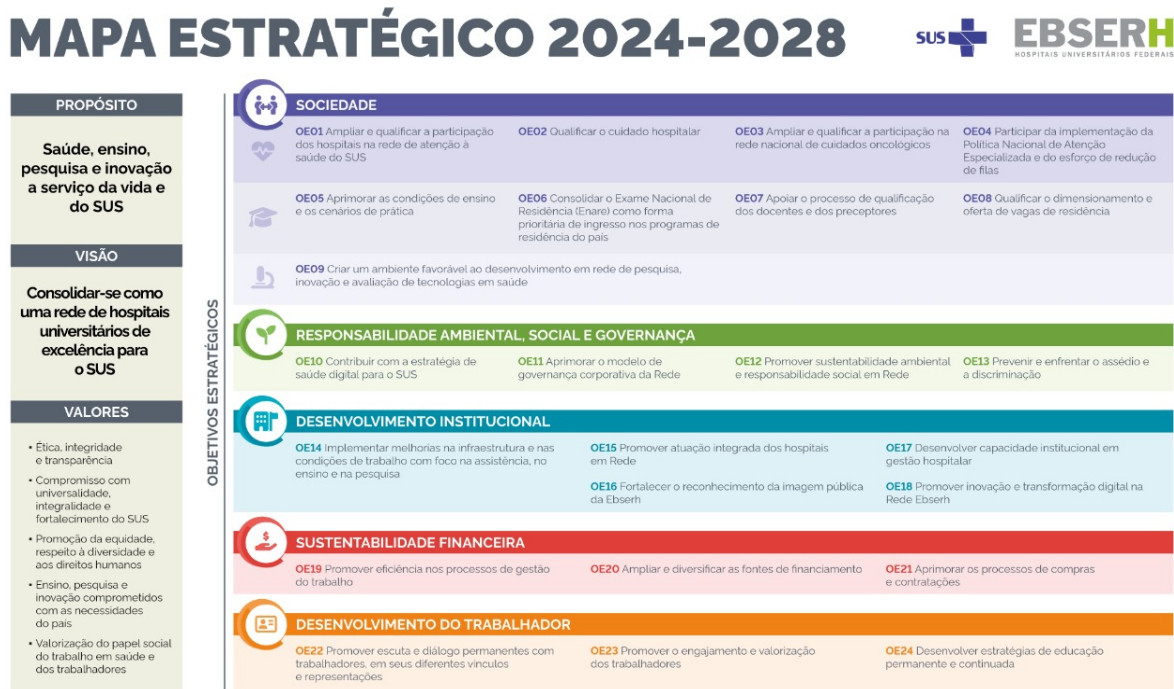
MAPA ESTRATÉGICO 2024-2028

SUS

EBSERH
HOSPITAIS UNIVERSITÁRIOS FEDERAIS

PROPÓSITO

Saúde, ensino, pesquisa e inovação a serviço da vida e do SUS

VISÃO

Consolidar-se como uma rede de hospitais universitários de excelência para o SUS

VALORES

• Ética, integridade e transparência
• Compromisso com universalidade, integralidade e fortalecimento do SUS
• Promoção da equidade, respeito à diversidade e aos direitos humanos
• Ensino, pesquisa e inovação comprometidos com as necessidades do país
• Valorização do papel social do trabalho em saúde e dos trabalhadores

OBJETIVOS ESTRATÉGICOS

SOCIEDADE

OE01 Ampliar e qualificar a participação dos hospitais na rede de atenção à saúde do SUS

OE02 Qualificar o cuidado hospitalar

OE03 Ampliar e qualificar a participação na rede nacional de cuidados oncológicos

OE04 Participar da implementação da Política Nacional de Atenção Especializada e do esforço de redução de filas

OE05 Aprimorar as condições de ensino e os cenários de prática

OE06 Consolidar o Exame Nacional de Residência (Enare) como forma prioritária de ingresso nos programas de residência do país

OE07 Apoiar o processo de qualificação dos docentes e dos preceptores

OE08 Qualificar o dimensionamento e oferta de vagas de residência

OE09 Criar um ambiente favorável ao desenvolvimento em rede de pesquisa, inovação e avaliação de tecnologias em saúde

RESPONSABILIDADE AMBIENTAL, SOCIAL E GOVERNANÇA

OE10 Contribuir com a estratégia de saúde digital para o SUS

OE11 Aprimorar o modelo de governança corporativa da Rede

OE12 Promover sustentabilidade ambiental e responsabilidade social em Rede

OE13 Prevenir e enfrentar o assédio e a discriminação

DESENVOLVIMENTO INSTITUCIONAL

OE14 Implementar melhorias na infraestrutura e nas condições de trabalho com foco na assistência, no ensino e na pesquisa

OE15 Promover atuação integrada dos hospitais em Rede

OE16 Fortalecer o reconhecimento da imagem pública da Ebserh

OE17 Desenvolver capacidade institucional em gestão hospitalar

OE18 Promover inovação e transformação digital na Rede Ebserh

SUSTENTABILIDADE FINANCEIRA

OE19 Promover eficiência nos processos de gestão do trabalho

OE20 Ampliar e diversificar as fontes de financiamento

OE21 Aprimorar os processos de compras e contratações

DESENVOLVIMENTO DO TRABALHADOR

OE22 Promover escuta e diálogo permanentes com trabalhadores, em seus diferentes vínculos e representações

OE23 Promover o engajamento e valorização dos trabalhadores

OE24 Desenvolver estratégias de educação permanente e continuada